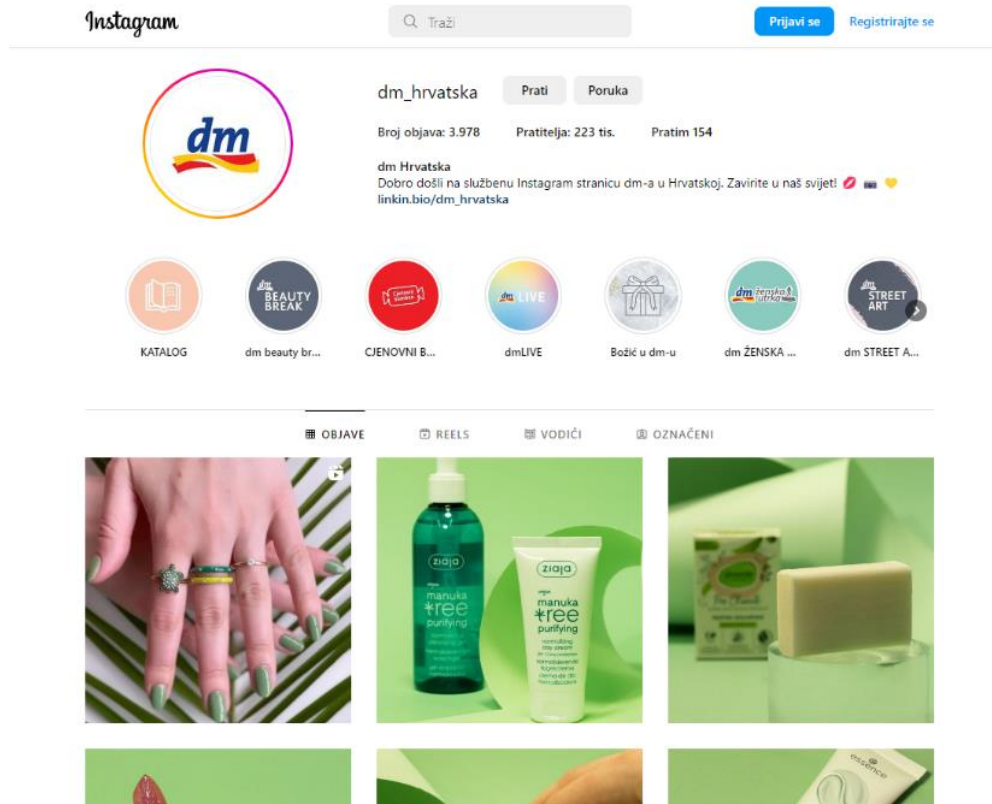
Instagram

Traži

Prijavi se

Registrirajte se

dm

dm_hrvatska

Prati

Poruka

Broj objava: 3.978

Pratitelja: 223 tis.

Pratim 154

dm Hrvatska

Dobro došli na službenu Instagram stranicu dm-a u Hrvatskoj. Zavirite u naš svijet! 💋 📷 💛

linkin.bio/dm_hrvatska

KATALOG

dm BEAUTY BREAK
dm beauty br...

CJENOVNI B...

dm LIVE
dmLIVE

Božić u dm-u

dm ženska utrka
dm ŽENSKA ...

dm STREET ART
dm STREET A...

OBJAVE

REELS

VODIČI

OZNAČENI

ziaja
manuka tree purifying

ziaja
manuka tree purifying

essence